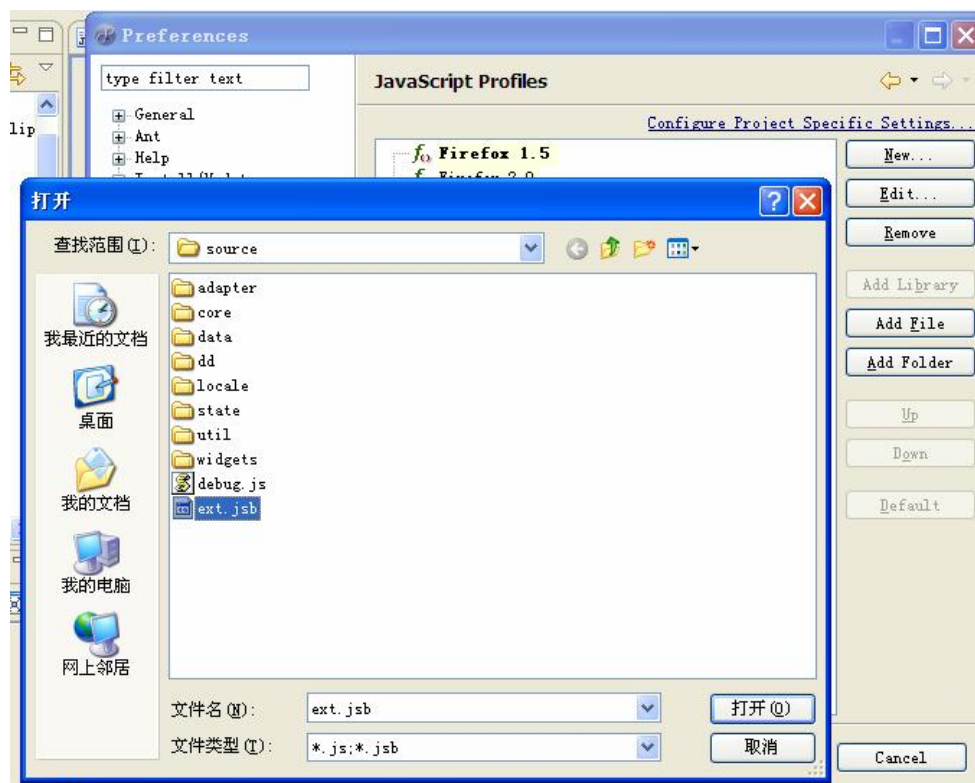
Preferences

type filter text

General
Ant
Help

lip

JavaScript Profiles

Configure Project Specific Settings...

Firefox 1.5

New...
Edit...
Remove
Add Library
Add File
Add Folder
Up
Down
Default

打开

查找范围(I): source

我最近的文档
桌面
我的文档
我的电脑
网上邻居

adapter
core
data
dd
locale
state
util
widgets
debug.js
ext.jsb

文件名(N): ext.jsb
文件类型(T): *.js;*.jsb

打开(O)
取消

Cancel